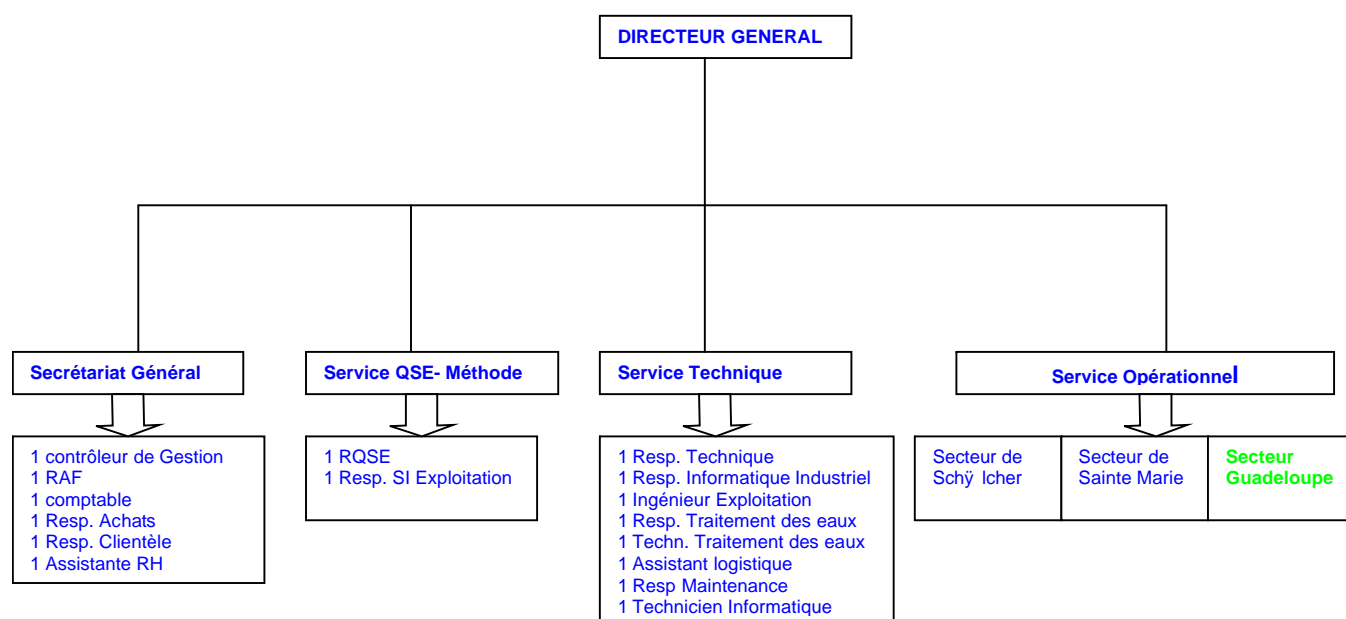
DIRECTEUR GENERAL

Secrétariat Général

1 contrôleur de Gestion
1 RAF
1 comptable
1 Resp. Achats
1 Resp. Clientèle
1 Assistante RH

Service QSE- Méthode

1 RQSE
1 Resp. SI Exploitation

Service Technique

1 Resp. Technique
1 Resp. Informatique Industriel
1 Ingénieur Exploitation
1 Resp. Traitement des eaux
1 Techn. Traitement des eaux
1 Assistant logistique
1 Resp Maintenance
1 Technicien Informatique

Service Opérationnel

Secteur de Schÿ lcher

Secteur de Sainte Marie

Secteur Guadeloupe